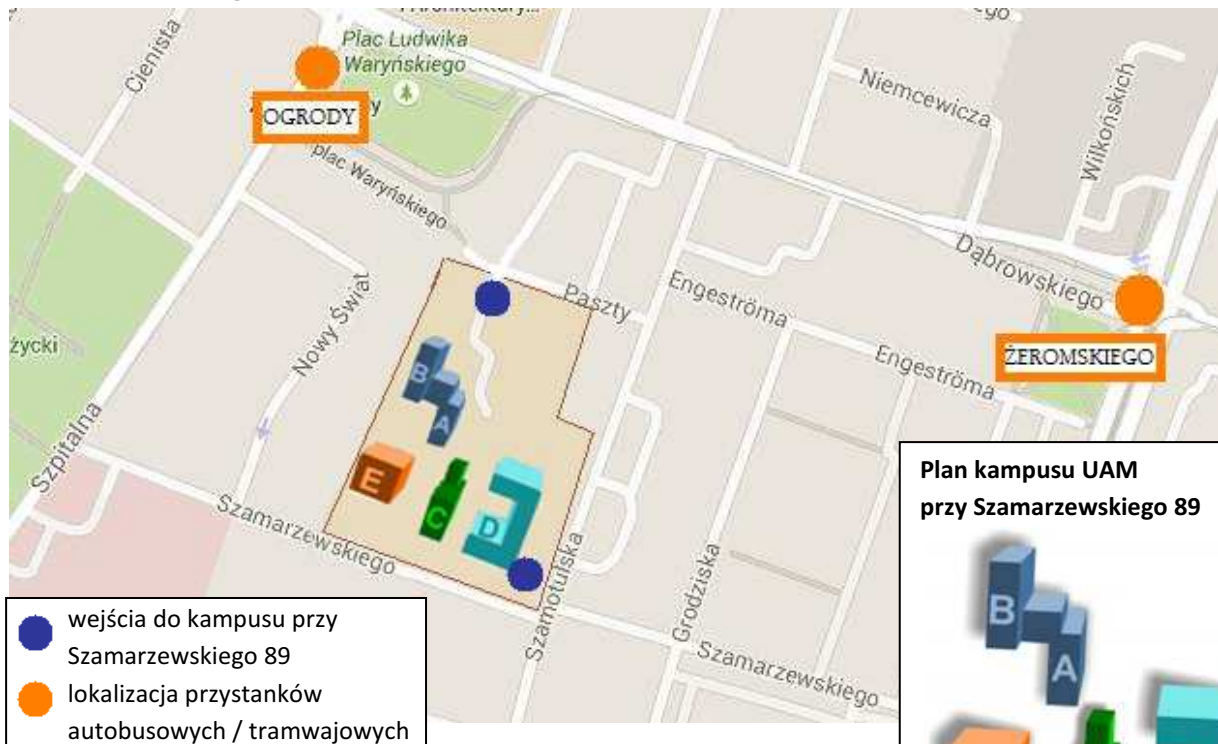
Plac Ludwika Waryńskiego

OGRODY

Cienista

Niemcewicza

Wilkońskich

plac Waryńskiego

Dąbrowskiego

Paszty

Engeströma

Engeströma

ŻEROMSKIEGO

Nowy Świat

życki

Szpitalna

B

A

E

C

D

Szamarzewskiego

Szamotulska

Grodziska

Szamarzewskiego

Plan kampusu UAM przy Szamarzewskiego 89

B

A

wejścia do kampusu przy Szamarzewskiego 89

lokalizacja przystanków autobusowych / tramwajowych